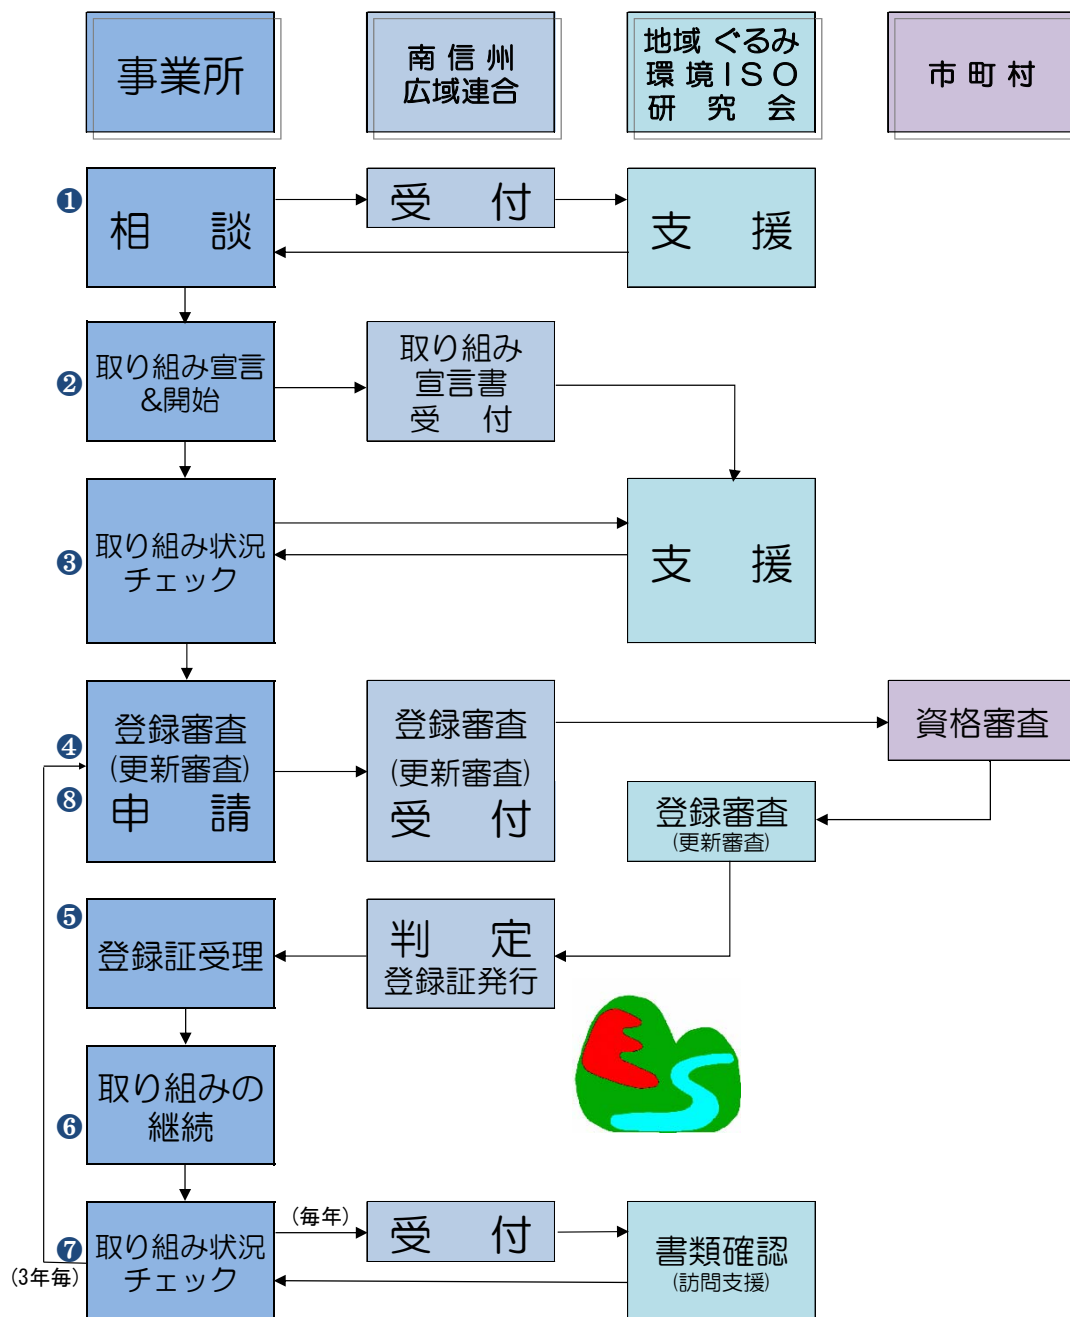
事業所

南信州
広域連合

地域ぐるみ
環境ISO
研究会

市町村

❶ 相　談

受　付

支　援

❷ 取り組み宣言
&開始

取り組み
宣言書
受　付

❸ 取り組み状況
チェック

支　援

❹ ❽ 登録審査
(更新審査)
申　請

登録審査
(更新審査)
受　付

資格審査

登録審査
(更新審査)

❺ 登録証受理

判　定
登録証発行

❻ 取り組みの
継続

❼ 取り組み状況
チェック

(3年毎)

(毎年)

受　付

書類確認
(訪問支援)